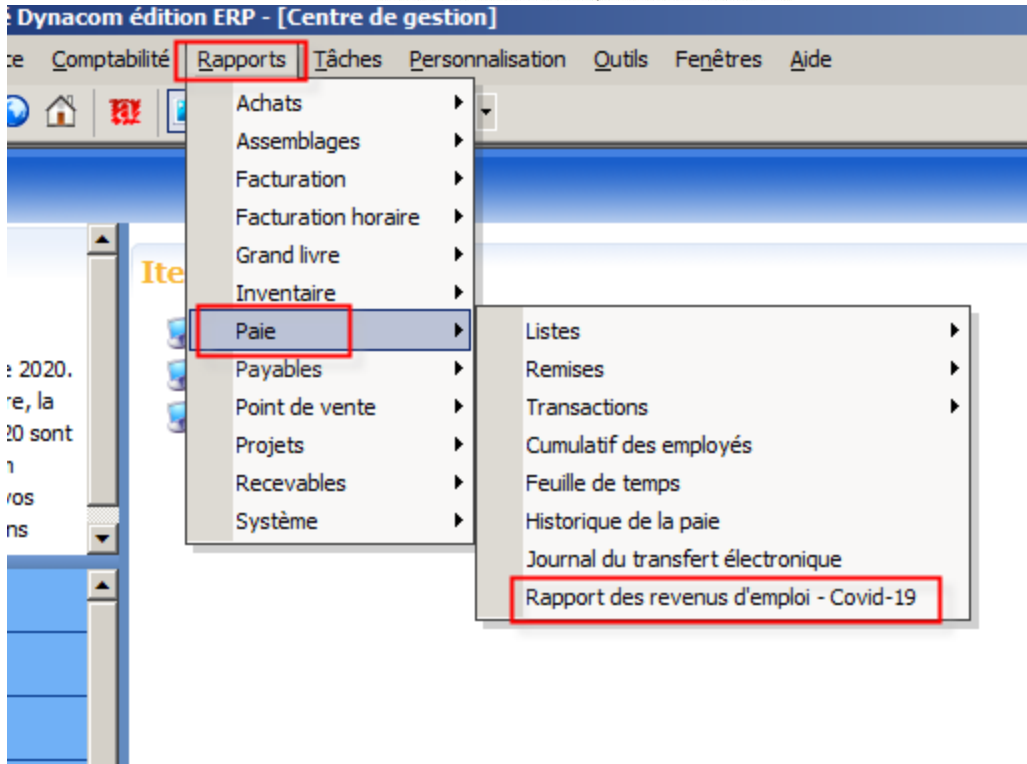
Dynacom édition ERP - [Centre de gestion]

ce Comptabilité Rapports Tâches Personnalisation Outils Fenêtres Aide

Achats
Assemblages
Facturation
Facturation horaire
Grand livre
Inventaire
Paie
Payables
Point de vente
Projets
Recevables
Système

Listes
Remises
Transactions
Cumulatif des employés
Feuille de temps
Historique de la paie
Journal du transfert électronique
Rapport des revenus d'emploi - Covid-19

Ite

e 2020.
re, la
20 sont
n
vos
ns